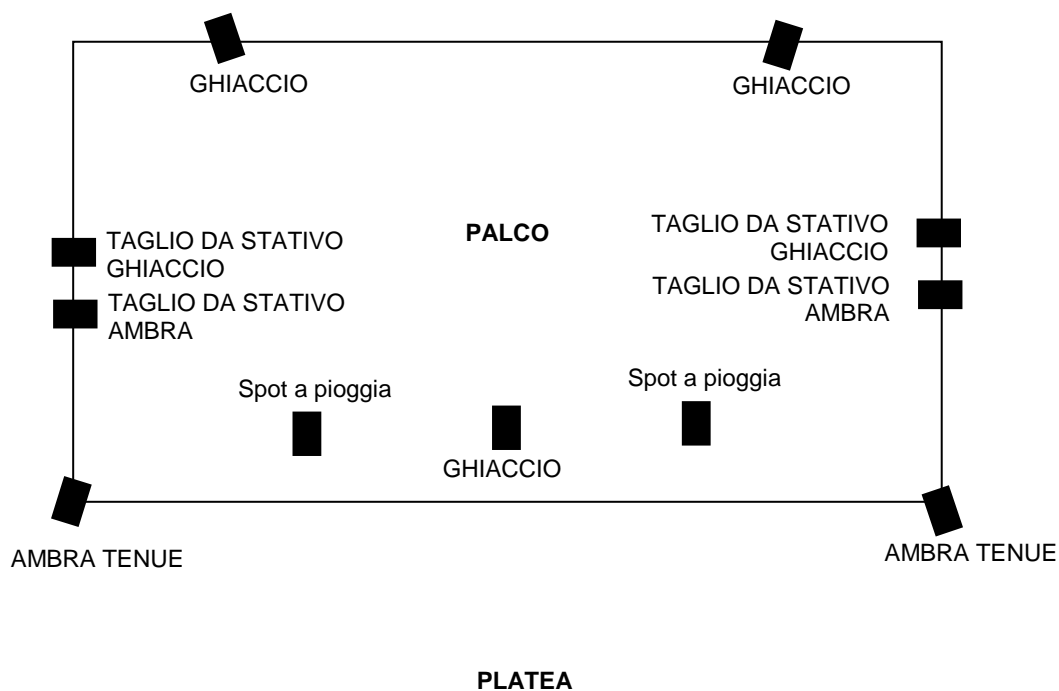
GHIACCIO

GHIACCIO

TAGLIO DA STATIVO GHIACCIO

TAGLIO DA STATIVO AMBRA

PALCO

TAGLIO DA STATIVO GHIACCIO

TAGLIO DA STATIVO AMBRA

Spot a pioggia

Spot a pioggia

GHIACCIO

AMBRA TENUE

AMBRA TENUE

PLATEA